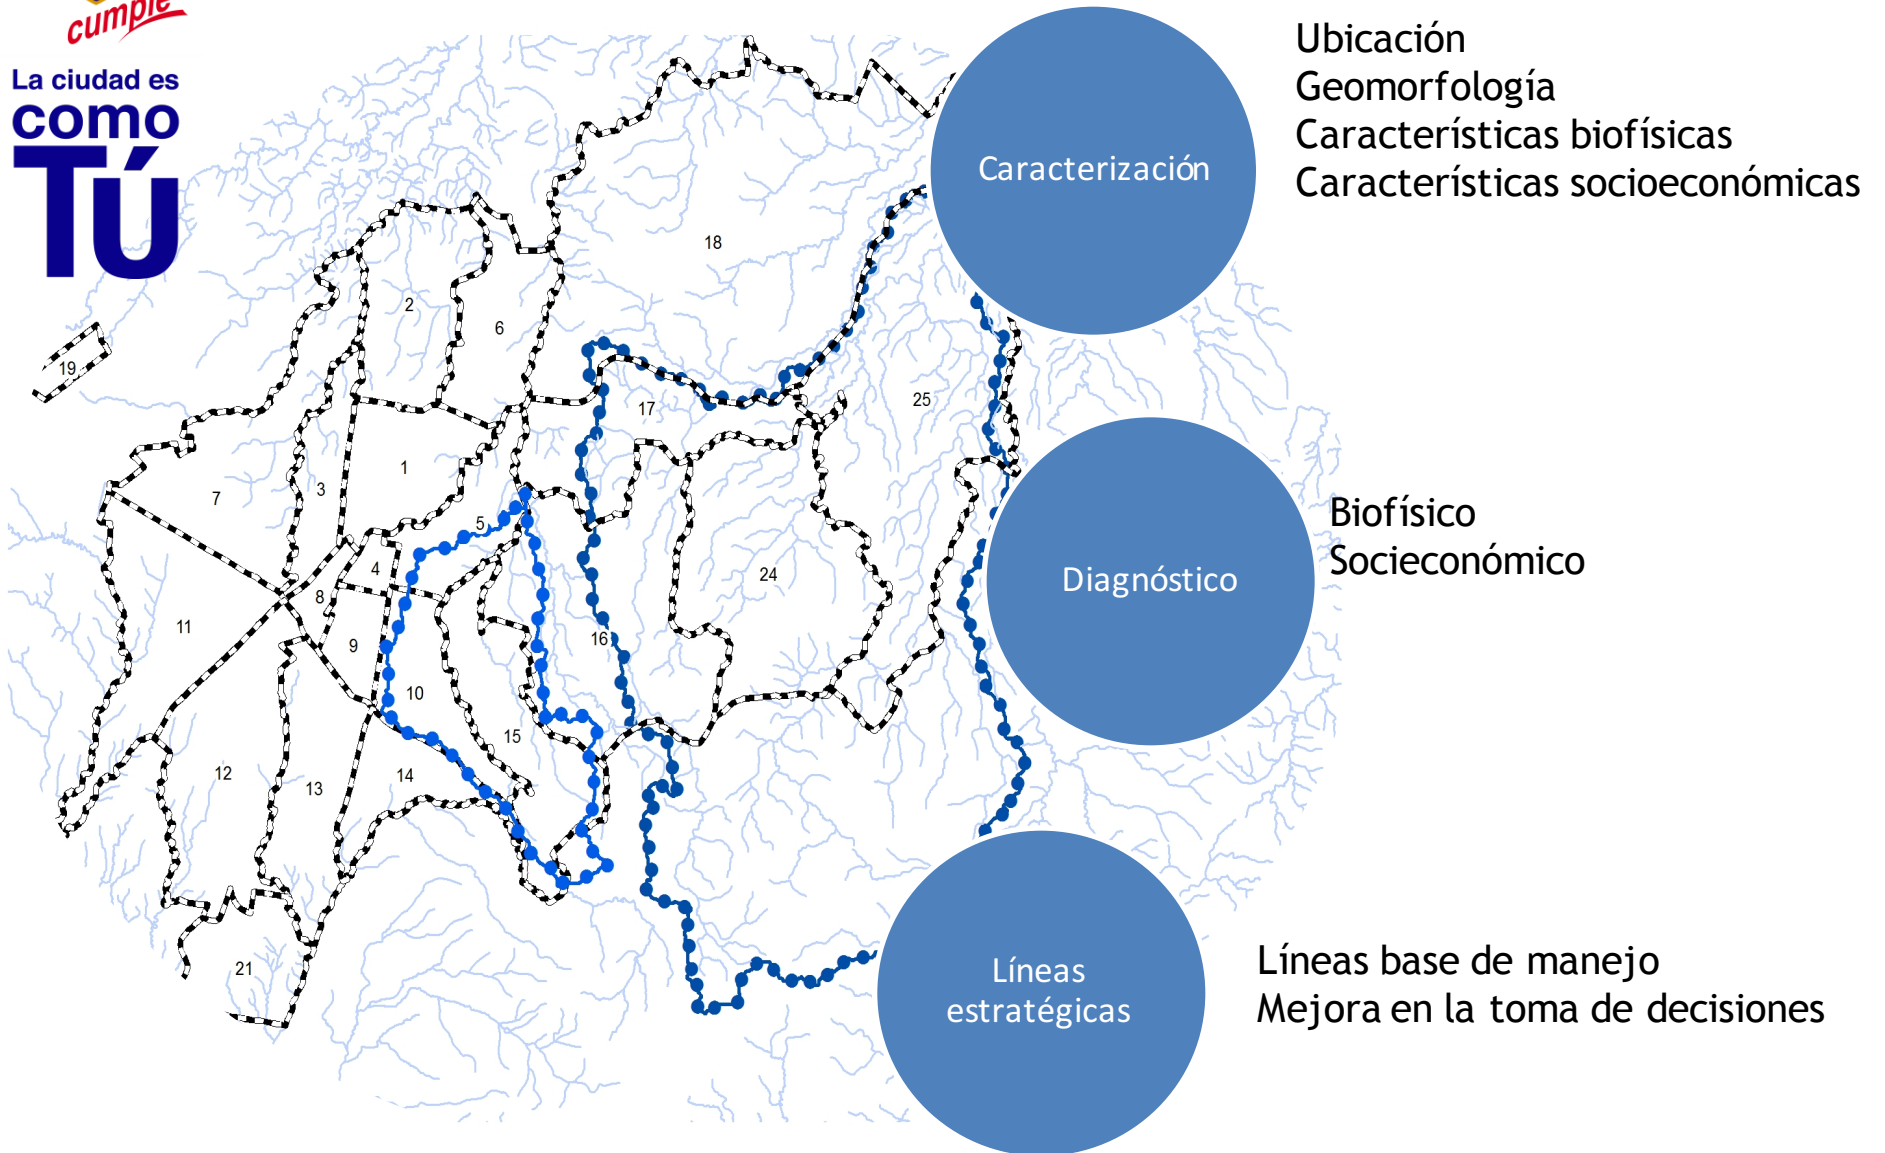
cumple

La ciudad es como TÚ

19
2
6
18
17
25
1
7
3
5
4
8
24
11
9
16
10
15
12
13
14
21

Caracterización

Ubicación
Geomorfología
Características biofísicas
Características socioeconómicas

Diagnóstico

Biofísico
Socieconómico

Líneas estratégicas

Líneas base de manejo
Mejora en la toma de decisiones